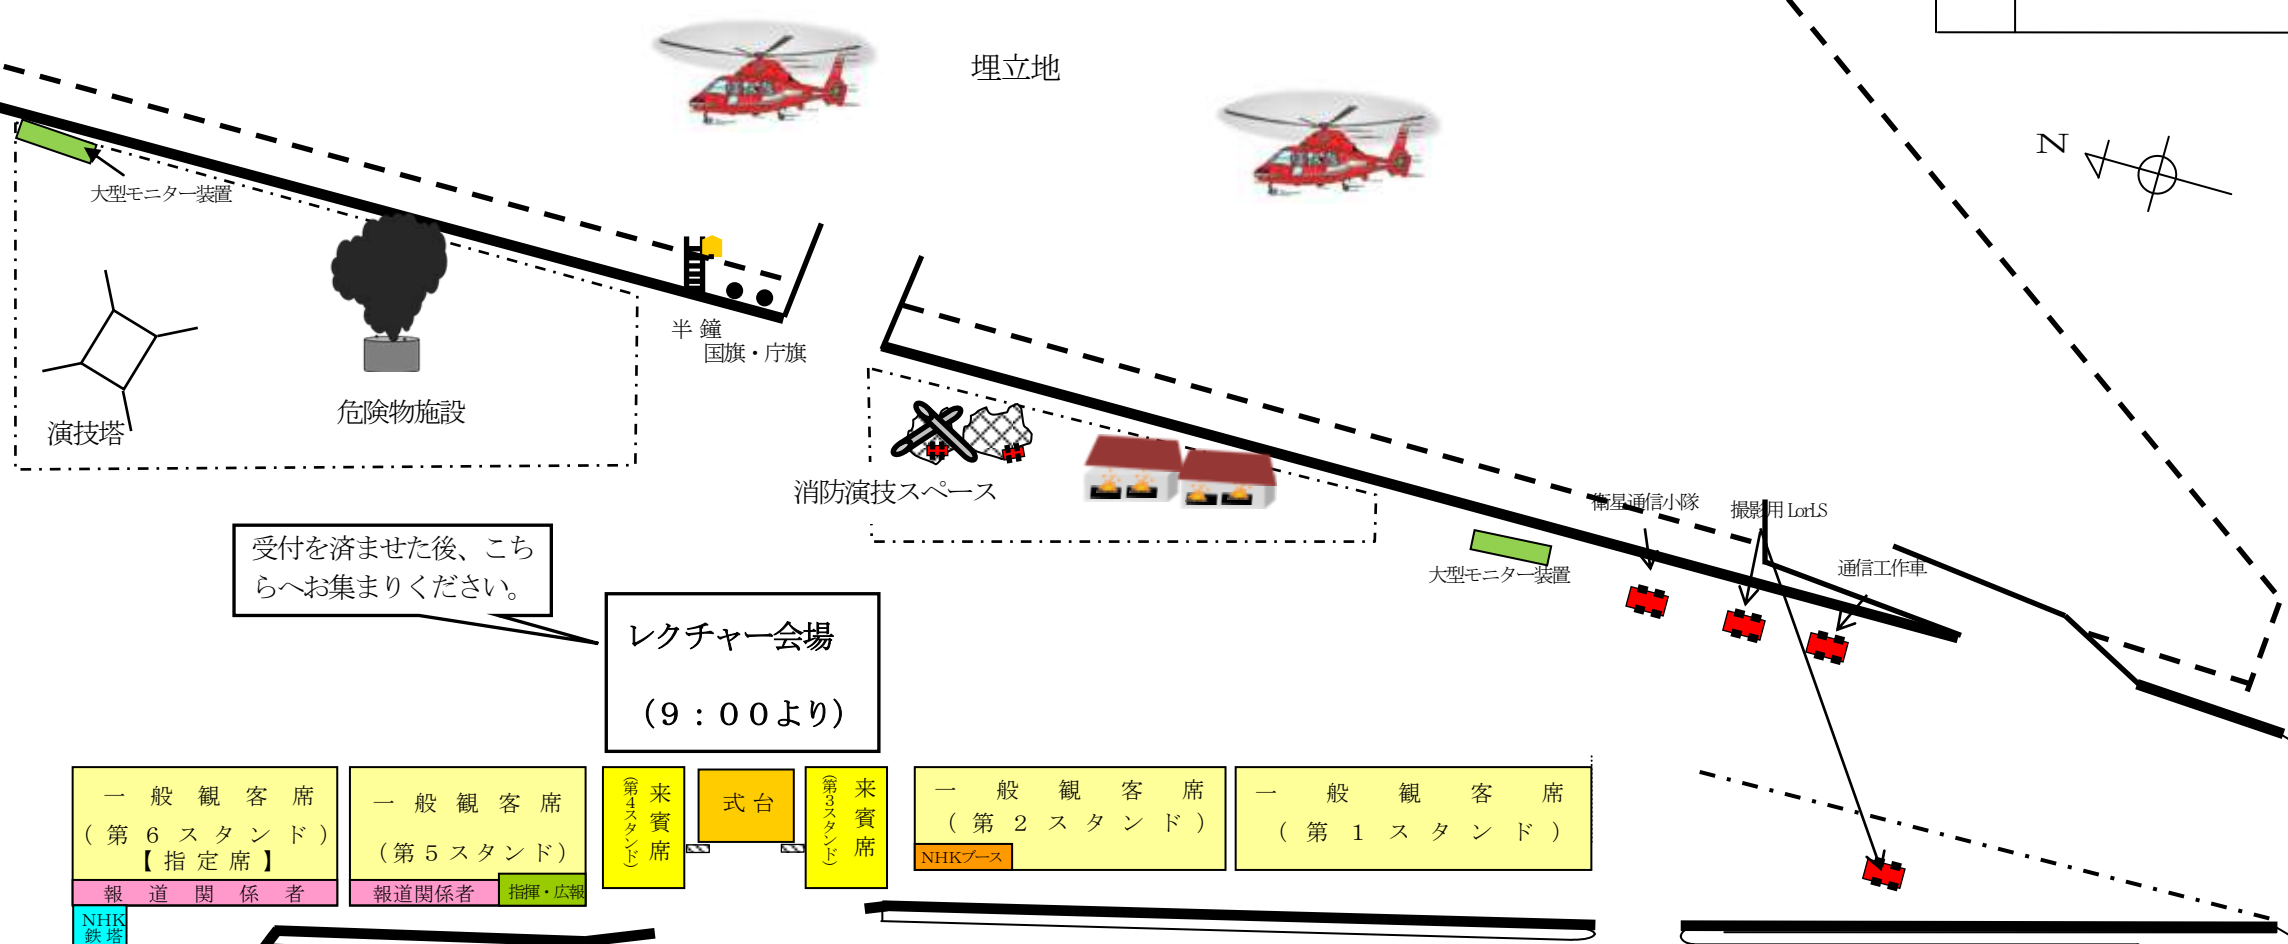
埋立地

N

大型モニター装置

半 鐘
国旗・庁旗

演技塔

危険物施設

消防演技スペース

衛星通信小隊

撮影用 LotLS

大型モニター装置

通信工作車

受付を済ませた後、こちらへお集まりください。

レクチャー会場

（９：００より）

一 般 観 客 席
（第 ６ スタンド）
【指定席】

報 道 関 係 者

NHK
鉄塔

一 般 観 客 席
（第 ５ スタンド）

報道関係者

指揮・広報

来賓席
（第４スタンド）

式台

来賓席
（第３スタンド）

一 般 観 客 席
（第 ２ スタンド）

NHKブース

一 般 観 客 席
（第 １ スタンド）